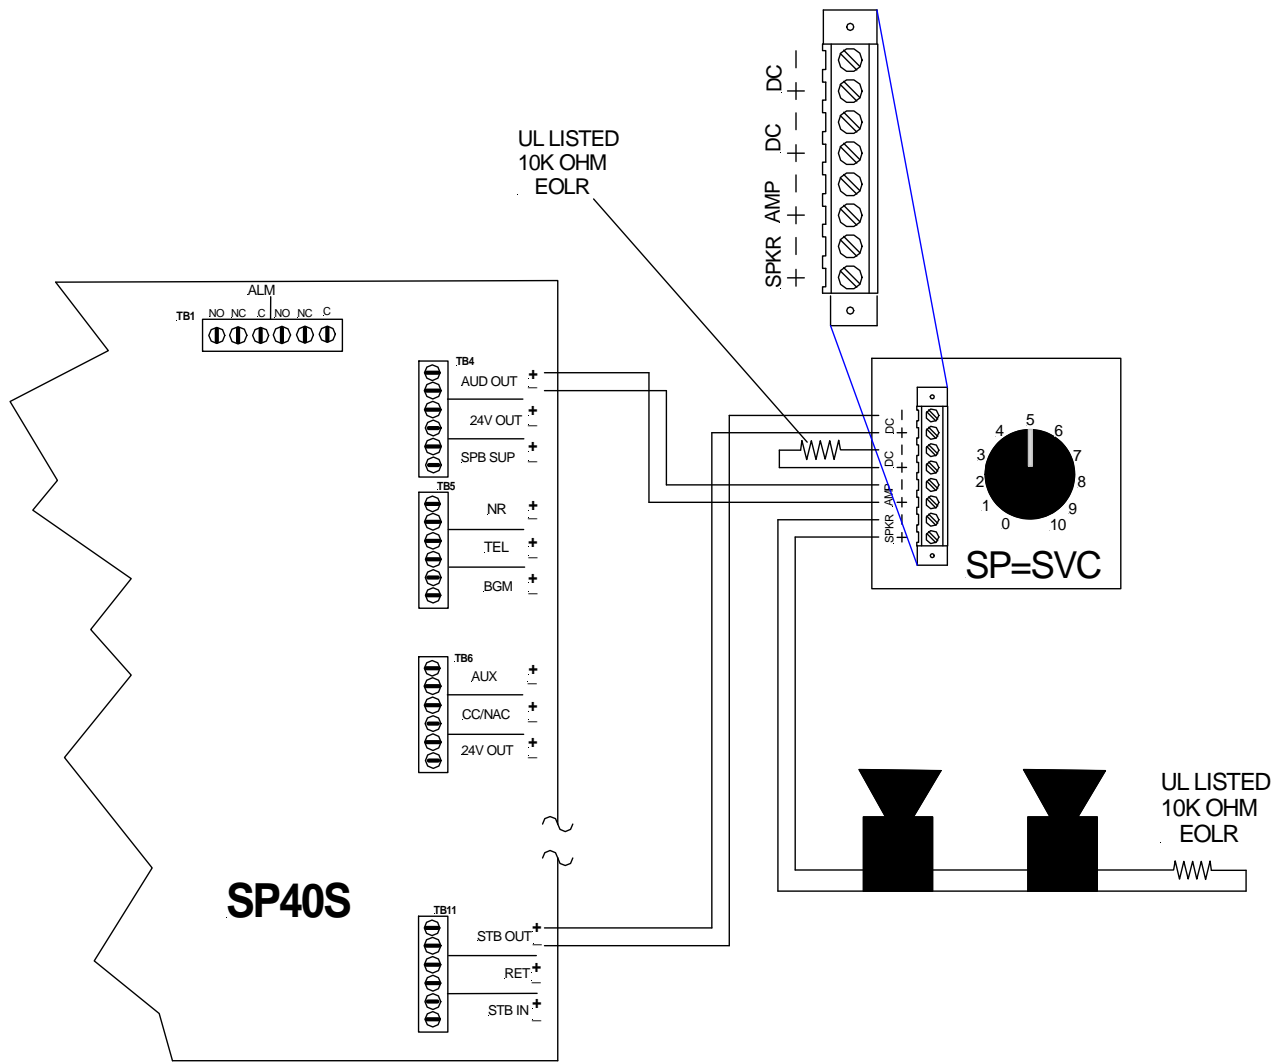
DC – +
DC – +
AMP – +
SPKR – +

UL LISTED
10K OHM
EOLR

ALM
TB1 NO NC C NO NC C

TB4
AUD OUT + –
24V OUT + –
SPB SUP + –

TB5
NR + –
TEL + –
BGM + –

TB6
AUX + –
CC/NAC + –
24V OUT + –

DC – +
DC – +
AMP – +
SPKR – +

4 5 6
3 7
2 8
1 9
0 10

SP=SVC

UL LISTED
10K OHM
EOLR

SP40S

TB11
STB OUT + –
RET + –
STB IN + –